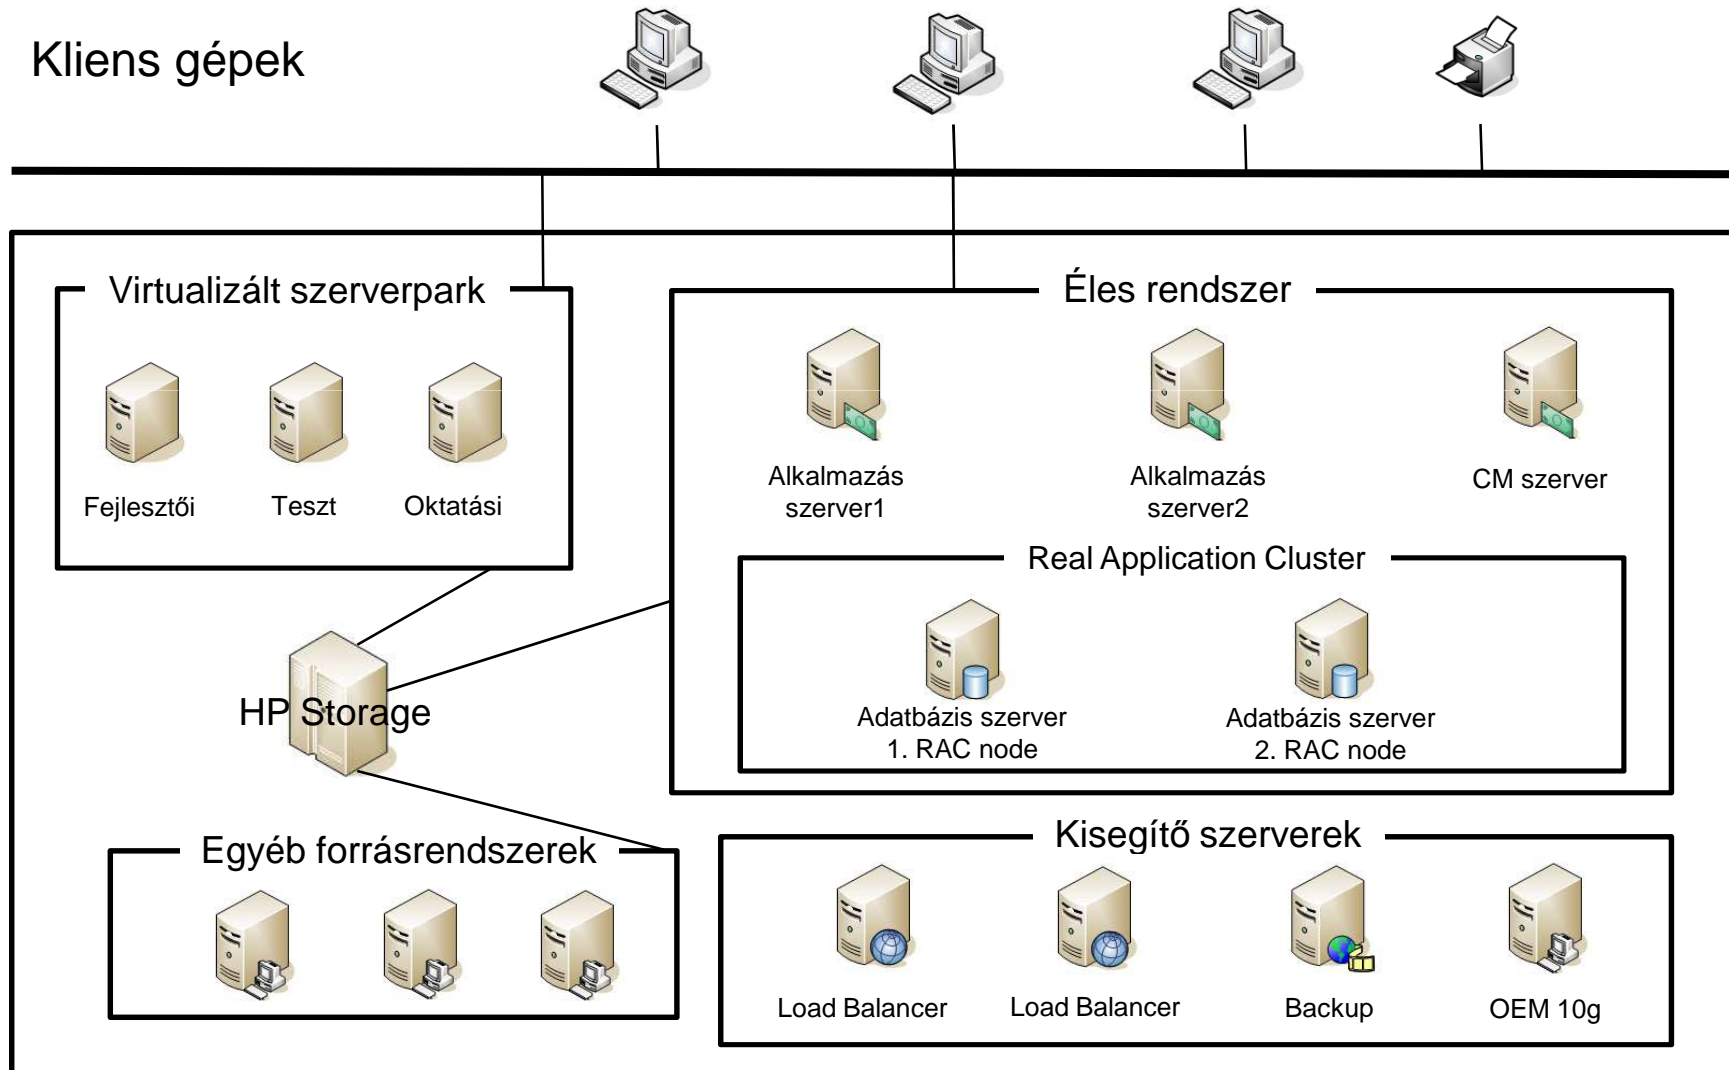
Kliens gépek

Virtualizált szerverpark

Fejlesztői

Teszt

Oktatási

Éles rendszer

Alkalmazás szerver1

Alkalmazás szerver2

CM szerver

Real Application Cluster

Adatbázis szerver 1. RAC node

Adatbázis szerver 2. RAC node

HP Storage

Egyéb forrásrendszerek

Kisegítő szerverek

Load Balancer

Load Balancer

Backup

OEM 10g